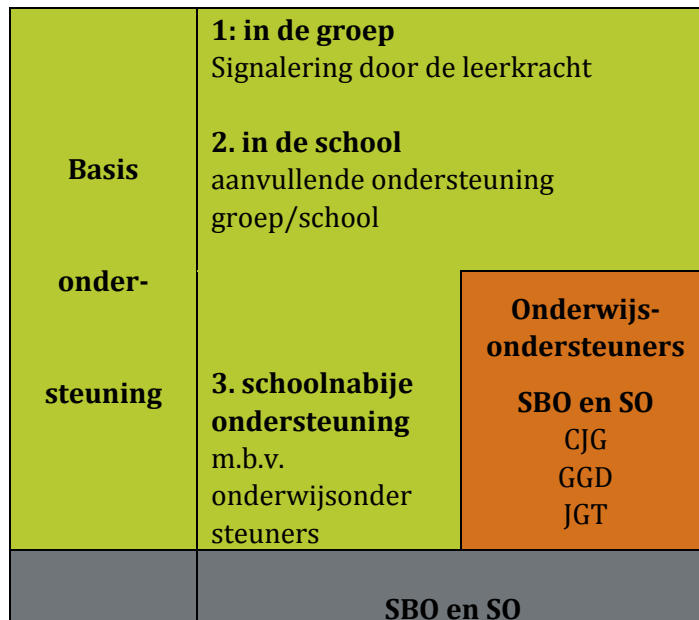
Basis

onder-

steuning

1: in de groep
Signalering door de leerkracht

2. in de school
aanvullende ondersteuning groep/school

3. schoolnabije ondersteuning
m.b.v. onderwijsonder steuners

Onderwijs-ondersteuners

SBO en SO
CJG
GGD
JGT

SBO en SO